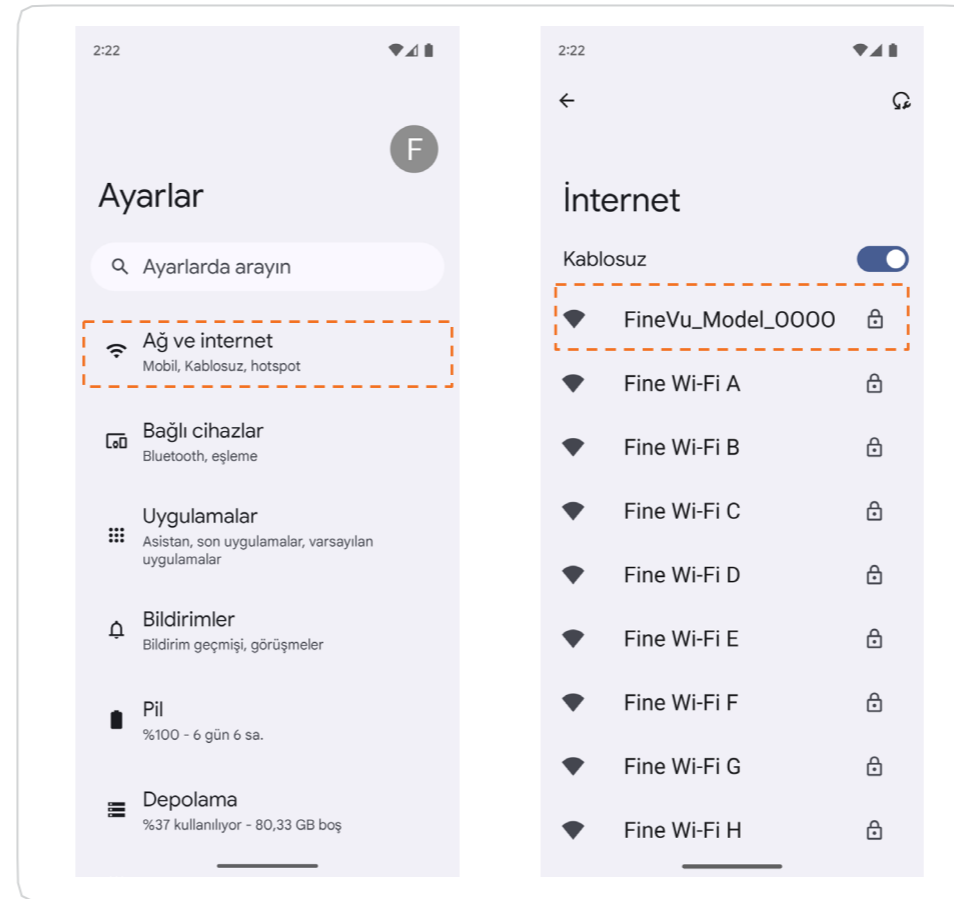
2:22

F

Ayarlar

Ayarlarda arayın

Ağ ve internet
Mobil, Kablosuz, hotspot

Bağlı cihazlar
Bluetooth, eşleme

Uygulamalar
Asistan, son uygulamalar, varsayılan uygulamalar

Bildirimler
Bildirim geçmişi, görüşmeler

Pil
%100 - 6 gün 6 sa.

Depolama
%37 kullanılıyor - 80,33 GB boş

2:22

İnternet

Kablosuz

FineVu_Model_OOOO

Fine Wi-Fi A

Fine Wi-Fi B

Fine Wi-Fi C

Fine Wi-Fi D

Fine Wi-Fi E

Fine Wi-Fi F

Fine Wi-Fi G

Fine Wi-Fi H